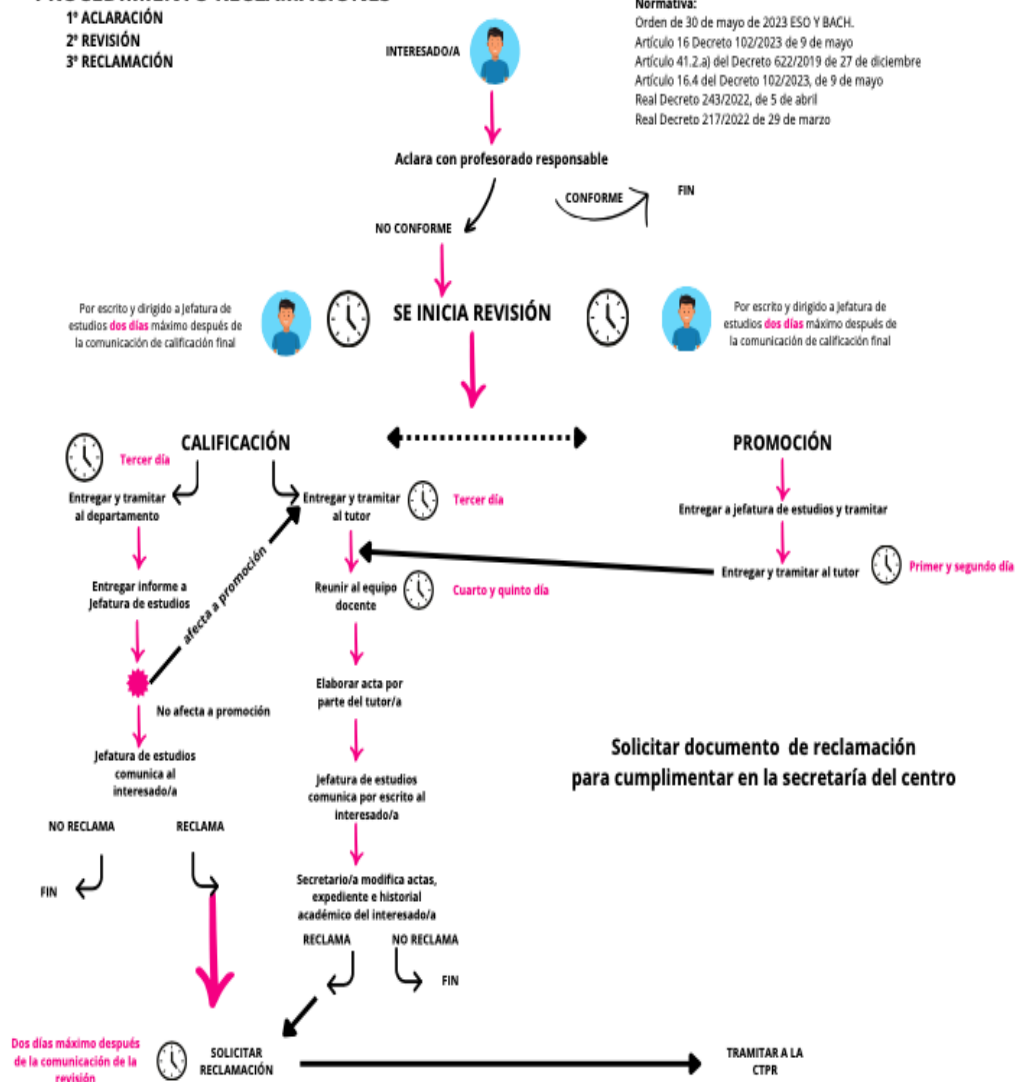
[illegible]
1º ACLARACIÓN
2º REVISIÓN
3º RECLAMACIÓN

Normativa:
Orden de 30 de mayo de 2023 ESO Y BACH.
Artículo 16 Decreto 102/2023 de 9 de mayo
Artículo 41.2.a) del Decreto 622/2019 de 27 de diciembre
Artículo 16.4 del Decreto 102/2023, de 9 de mayo
Real Decreto 243/2022, de 5 de abril
Real Decreto 217/2022 de 29 de marzo

INTERESADO/A

Aclara con profesorado responsable

CONFORME

FIN

NO CONFORME

Por escrito y dirigido a jefatura de estudios dos días máximo después de la comunicación de calificación final

SE INICIA REVISIÓN

Por escrito y dirigido a jefatura de estudios dos días máximo después de la comunicación de calificación final

CALIFICACIÓN

PROMOCIÓN

Tercer día

Entregar y tramitar al departamento

Entregar y tramitar al tutor

Tercer día

Entregar a jefatura de estudios y tramitar

Entregar informe a Jefatura de estudios

afecta a promoción

Reunir al equipo docente

Cuarto y quinto día

Entregar y tramitar al tutor

Primer y segundo día

No afecta a promoción

Elaborar acta por parte del tutor/a

Jefatura de estudios comunica al interesado/a

Solicitar documento de reclamación para cumplimentar en la secretaría del centro

Jefatura de estudios comunica por escrito al interesado/a

NO RECLAMA

RECLAMA

FIN

Secretario/a modifica actas, expediente e historial académico del interesado/a

RECLAMA

NO RECLAMA

FIN

Dos días máximo después de la comunicación de la revisión

SOLICITAR RECLAMACIÓN

TRAMITAR A LA CTPR